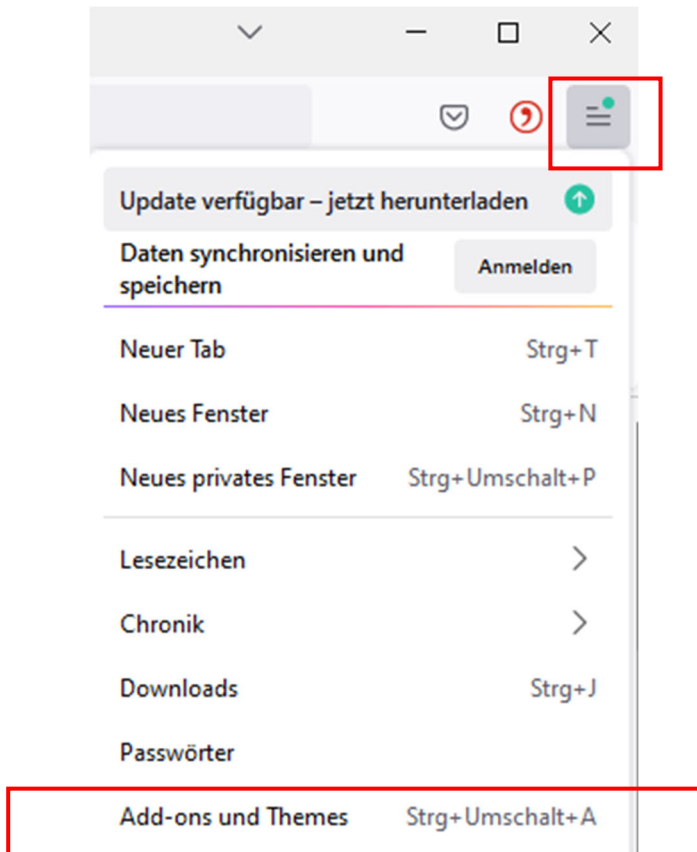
Update verfügbar – jetzt herunterladen

Daten synchronisieren und speichern
Anmelden

Neuer Tab Strg+T

Neues Fenster Strg+N

Neues privates Fenster Strg+Umschalt+P

Lesezeichen

Chronik

Downloads Strg+J

Passwörter

Add-ons und Themes Strg+Umschalt+A